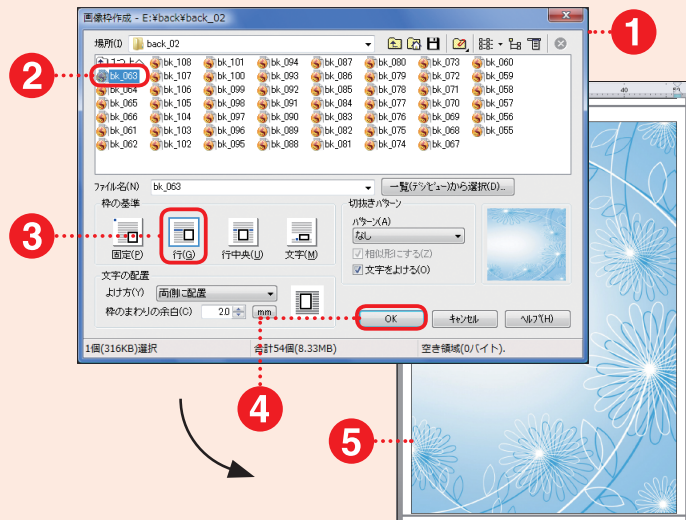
画像枠作成 - E:¥back¥back_02

1

場所(I) back_02

2

1つ上へ bk_108 bk_101 bk_094 bk_087 bk_080 bk_073 bk_060
bk_063 bk_107 bk_100 bk_093 bk_086 bk_079 bk_072 bk_059
bk_064 bk_106 bk_099 bk_092 bk_085 bk_078 bk_071 bk_058
bk_065 bk_105 bk_098 bk_091 bk_084 bk_077 bk_070 bk_057
bk_066 bk_104 bk_097 bk_090 bk_083 bk_076 bk_069 bk_056
bk_061 bk_103 bk_096 bk_089 bk_082 bk_075 bk_068 bk_055
bk_062 bk_102 bk_095 bk_088 bk_081 bk_074 bk_067

ファイル名(N) bk_063

一覧(ｻﾑﾈｲﾙﾋﾞｭｰ)から選択(D)...

3

枠の基準
固定(P) 行(G) 行中央(U) 文字(M)

切抜きパターン
パターン(A)
なし
相似形にする(Z)
文字をよける(O)

文字の配置
よけ方(Y) 両側に配置
枠のまわりの余白(C) 2.0 mm

OK キャンセル ヘルプ(H)

1個(316KB)選択 合計54個(8.33MB) 空き領域(0バイト).

4

5